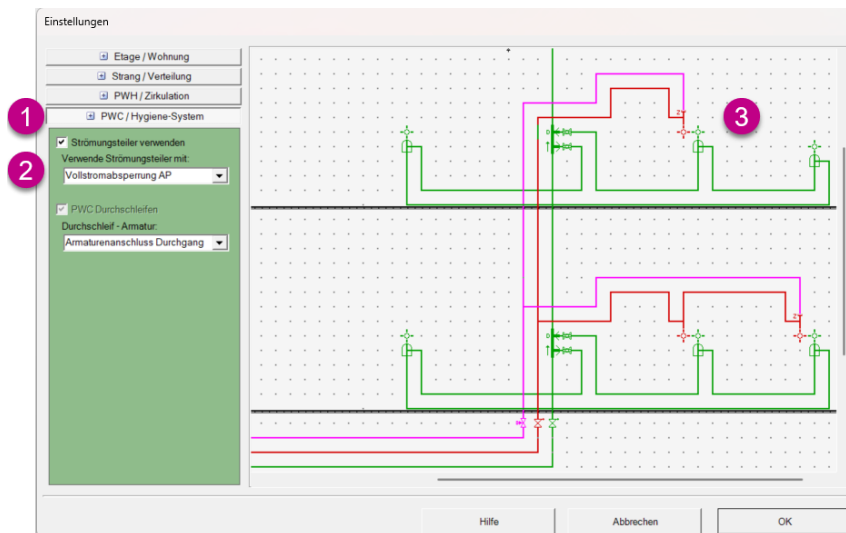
Einstellungen

Etage / Wohnung
Strang / Verteilung
PWH / Zirkulation
1
PWC / Hygiene-System
Strömungsteiler verwenden
2
Verwende Strömungsteiler mit:
Vollstromabsperrung AP
PWC Durchschleifen
Durchschleif - Armatur:
Armaturenanschluss Durchgang

3

Hilfe
Abbrechen
OK